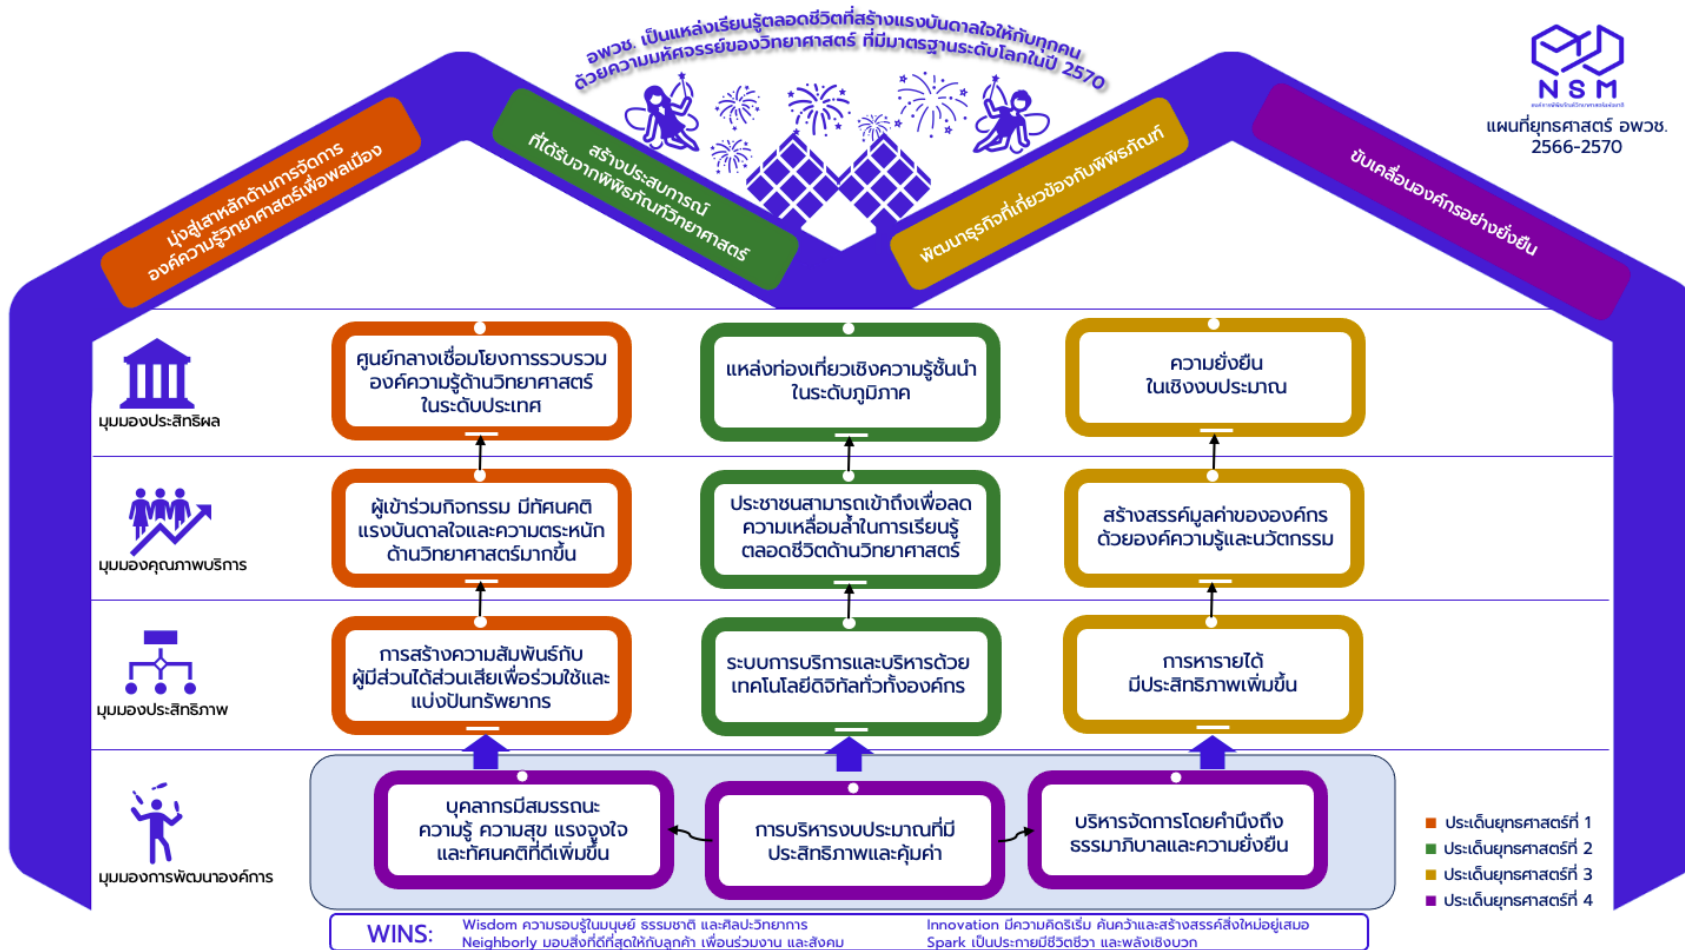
อพวช. เป็นแหล่งเรียนรู้ตลอดชีวิตที่สร้างแรงบันดาลใจให้กับทุกคน ด้วยความมหัศจรรย์ของวิทยาศาสตร์ ที่มีมาตรฐานระดับโลกในปี 2570

NSM

แผนที่ยุทธศาสตร์ อพวช. 2566-2570

มุ่งสู่เสาหลักด้านการจัดการองค์ความรู้วิทยาศาสตร์เพื่อพลเมือง

สร้างประสบการณ์ที่ได้รับจากพิพิธภัณฑ์วิทยาศาสตร์

พัฒนาธุรกิจที่เกี่ยวข้องกับพิพิธภัณฑ์

ขับเคลื่อนองค์กรอย่างยั่งยืน

มุมมองประสิทธิผล

ศูนย์กลางเชื่อมโยงการรวบรวมองค์ความรู้ด้านวิทยาศาสตร์ในระดับประเทศ

แหล่งท่องเที่ยวเชิงความรู้ชั้นนำในระดับภูมิภาค

ความยั่งยืนในเชิงงบประมาณ

มุมมองคุณภาพบริการ

ผู้เข้าร่วมกิจกรรม มีทัศนคติแรงบันดาลใจและความตระหนักด้านวิทยาศาสตร์มากขึ้น

ประชาชนสามารถเข้าถึงเพื่อลดความเหลื่อมล้ำในการเรียนรู้ตลอดชีวิตด้านวิทยาศาสตร์

สร้างสรรค์มูลค่าขององค์กรด้วยองค์ความรู้และนวัตกรรม

มุมมองประสิทธิภาพ

การสร้างความสัมพันธ์กับผู้มีส่วนได้ส่วนเสียเพื่อร่วมใช้และแบ่งปันทรัพยากร

ระบบการบริการและบริหารด้วยเทคโนโลยีดิจิทัลทั่วทั้งองค์กร

การหารายได้มีประสิทธิภาพเพิ่มขึ้น

มุมมองการพัฒนาองค์การ

บุคลากรมีสมรรถนะ ความรู้ ความสุข แรงจูงใจ และทัศนคติที่ดีเพิ่มขึ้น

การบริหารงบประมาณที่มีประสิทธิภาพและคุ้มค่า

บริหารจัดการโดยคำนึงถึงธรรมาภิบาลและความยั่งยืน

ประเด็นยุทธศาสตร์ที่ 1
ประเด็นยุทธศาสตร์ที่ 2
ประเด็นยุทธศาสตร์ที่ 3
ประเด็นยุทธศาสตร์ที่ 4

WINS: Wisdom ความรอบรู้ในมนุษย์ ธรรมชาติ และศิลปะวิทยาการ
Neighborly มอบสิ่งที่ดีที่สุดให้กับลูกค้า เพื่อนร่วมงาน และสังคม
Innovation มีความคิดริเริ่ม ค้นคว้าและสร้างสรรค์สิ่งใหม่อยู่เสมอ
Spark เป็นประกายมีชีวิตชีวา และพลังเชิงบวก